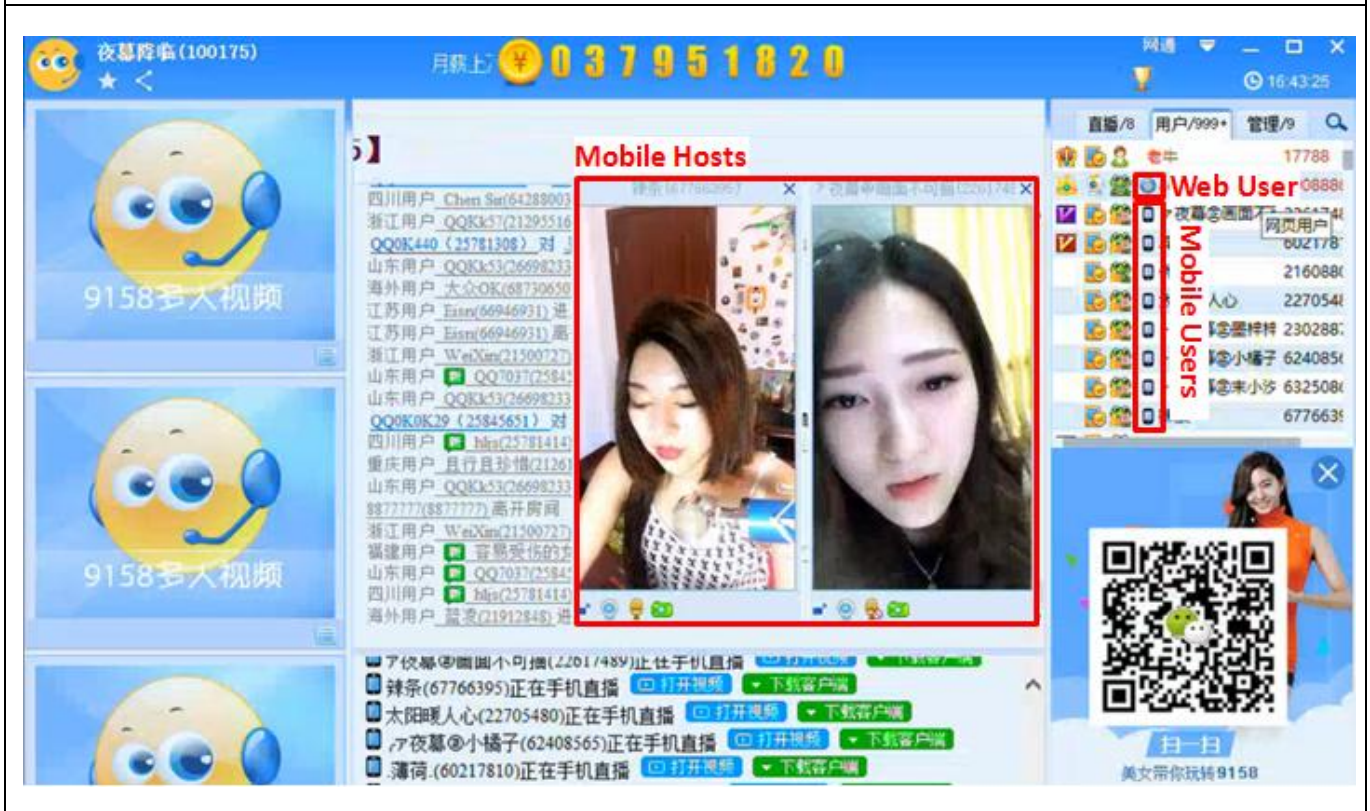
夜幕降临(100175)
★ <
月薪上万 0 3 7 9 5 1 8 2 0
网通 — □ ×
16:43:25

9158多人视频
9158多人视频

5】
Mobile Hosts
四川用户 Chen Su(64288003
浙江用户 QQKk57(21295516
QQ0K440（25781308）对
山东用户 QQKk53(26698233
海外用户 大众OK(68730650
江苏用户 Eisu(66946931) 进
江苏用户 Eisu(66946931) 跟
浙江用户 WeiXin(21500727)
山东用户 QQ7037(25845
山东用户 QQKk53(26698233
QQ0K0K29（25845651）对
四川用户 hljs(25781414)
重庆用户 且行且珍惜(2126
山东用户 QQKk53(26698233
8877777(8877777) 离开房间
浙江用户 WeiXin(21500727)
福建用户 容易受伤的
山东用户 QQ7037(25845
四川用户 hljs(25781414)
海外用户 蓝漠(21912848) 进

辣条(67766395)正在手机直播 打开视频 下载客户端
太阳暖人心(22705480)正在手机直播 打开视频 下载客户端
ㄕ夜幕®小橘子(62408565)正在手机直播 打开视频 下载客户端
.薄荷.(60217810)正在手机直播 打开视频 下载客户端

直播/8 用户/999+ 管理/9
牛 17788
Web User
网页用户
Mobile Users
夜幕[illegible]
602178
216088
人心 227054
2302887
小橘子 624085
来小汐 632508
677663
扫一扫
美女带你玩转9158